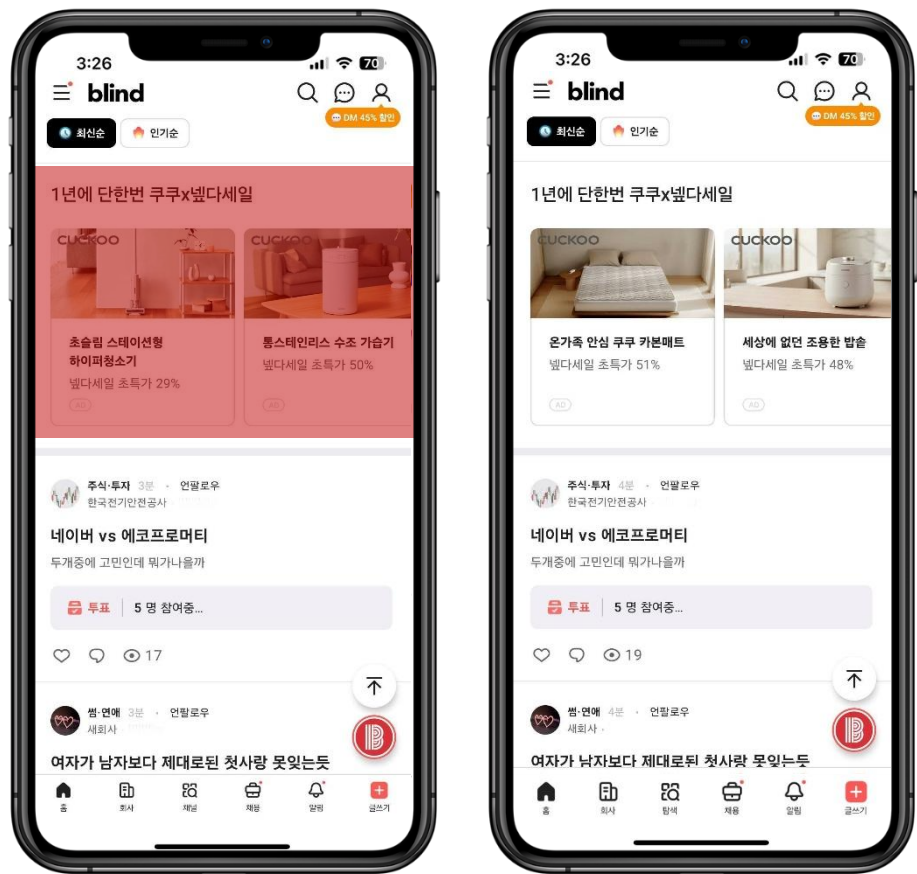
3:26
70
blind
DM 45% 할인
최신순
인기순

1년에 단한번 쿠쿠x넓다세일

CUCKOO
초슬림 스테이션형 하이퍼청소기
넓다세일 초특가 29%
AD

CUCKOO
통스테인리스 수조 가습기
넓다세일 초특가 50%
AD

주식·투자 3분 · 언팔로우
한국전기안전공사

네이버 vs 에코프로머티
두개중에 고민인데 뭐가나을까

투표 | 5 명 참여중...

17

썸·연애 3분 · 언팔로우
새회사

여자가 남자보다 제대로된 첫사랑 못잊는듯

홈 회사 채널 채용 알림 글쓰기

3:26
70
blind
DM 45% 할인
최신순
인기순

1년에 단한번 쿠쿠x넓다세일

CUCKOO
온가족 안심 쿠쿠 카본매트
넓다세일 초특가 51%
AD

CUCKOO
세상에 없던 조용한 밥솥
넓다세일 초특가 48%
AD

주식·투자 4분 · 언팔로우
한국전기안전공사

네이버 vs 에코프로머티
두개중에 고민인데 뭐가나을까

투표 | 5 명 참여중...

19

썸·연애 4분 · 언팔로우
새회사

여자가 남자보다 제대로된 첫사랑 못잊는듯

홈 회사 탐색 채용 알림 글쓰기